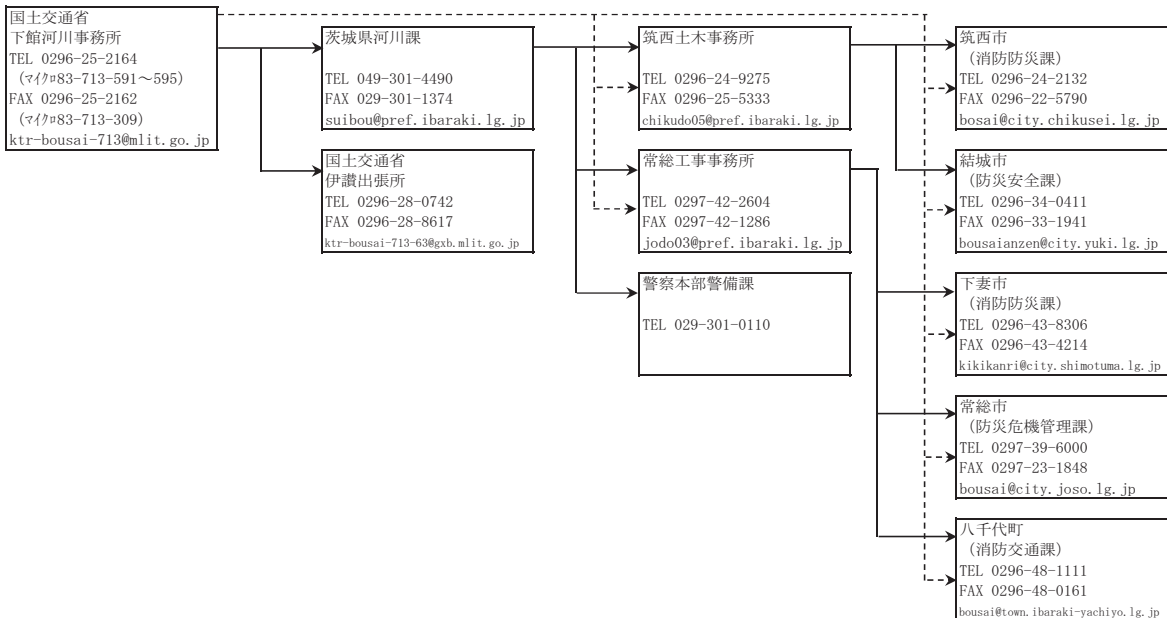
国土交通省
下館河川事務所
TEL 0296-25-2164
（ﾏｲｸﾛ83-713-591～595）
FAX 0296-25-2162
（ﾏｲｸﾛ83-713-309）
ktr-bousai-713@mlit.go.jp

茨城県河川課
TEL 049-301-4490
FAX 029-301-1374
suibou@pref.ibaraki.lg.jp

国土交通省
伊讃出張所
TEL 0296-28-0742
FAX 0296-28-8617
ktr-bousai-713-63@gxb.mlit.go.jp

筑西土木事務所
TEL 0296-24-9275
FAX 0296-25-5333
chikudo05@pref.ibaraki.lg.jp

常総工事事務所
TEL 0297-42-2604
FAX 0297-42-1286
jodo03@pref.ibaraki.lg.jp

警察本部警備課
TEL 029-301-0110

筑西市
（消防防災課）
TEL 0296-24-2132
FAX 0296-22-5790
bosai@city.chikusei.lg.jp

結城市
（防災安全課）
TEL 0296-34-0411
FAX 0296-33-1941
bousaianzen@city.yuki.lg.jp

下妻市
（消防防災課）
TEL 0296-43-8306
FAX 0296-43-4214
kikikanri@city.shimotuma.lg.jp

常総市
（防災危機管理課）
TEL 0297-39-6000
FAX 0297-23-1848
bousai@city.joso.lg.jp

八千代町
（消防交通課）
TEL 0296-48-1111
FAX 0296-48-0161
bousai@town.ibaraki-yachiyo.lg.jp